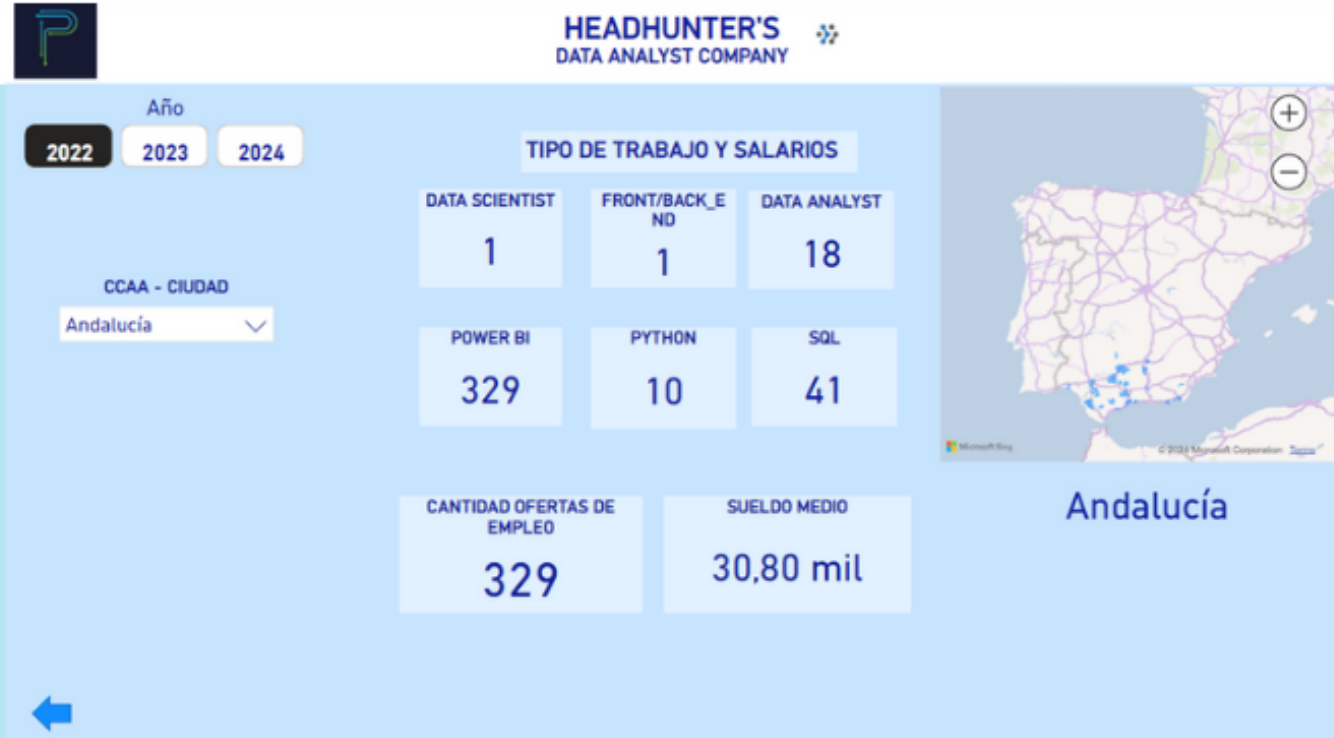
HEADHUNTER'S
DATA ANALYST COMPANY

Año

2022 2023 2024

TIPO DE TRABAJO Y SALARIOS

DATA SCIENTIST
1

FRONT/BACK_END
1

DATA ANALYST
18

CCAA - CIUDAD
Andalucía

POWER BI
329

PYTHON
10

SQL
41

Microsoft Bing
© 2024 Microsoft Corporation Terms

CANTIDAD OFERTAS DE EMPLEO
329

SUELDO MEDIO
30,80 mil

Andalucía